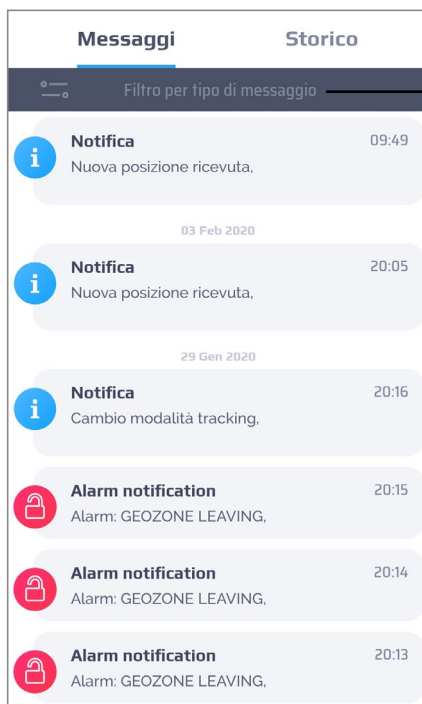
Messaggi

Storico

Filtro per tipo di messaggio

Notifica
09:49
Nuova posizione ricevuta,

03 Feb 2020

Notifica
20:05
Nuova posizione ricevuta,

29 Gen 2020

Notifica
20:16
Cambio modalità tracking,

Alarm notification
20:15
Alarm: GEOZONE LEAVING,

Alarm notification
20:14
Alarm: GEOZONE LEAVING,

Alarm notification
20:13
Alarm: GEOZONE LEAVING,